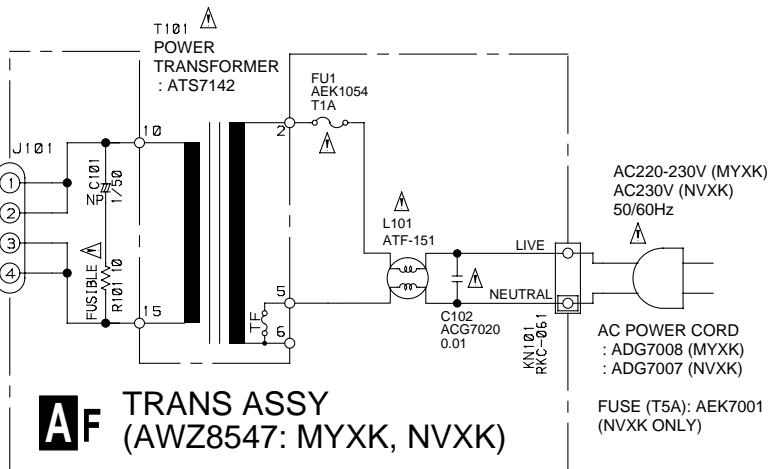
T101 ⚠
POWER
TRANSFORMER
: ATS7142

FU1
AEK1054
T1A
⚠

J101

1
2
3
4

10
2

NP C101
1/50

⚠
FUSIBLE
R101 10

15
5
6
TF

⚠
L101
ATF-151

LIVE
NEUTRAL

⚠
C102
ACG7020
0.01

KN101
RKC-051

AC220-230V (MYXK)
AC230V (NVXK)
50/60Hz
⚠

AC POWER CORD
: ADG7008 (MYXK)
: ADG7007 (NVXK)

FUSE (T5A): AEK7001
(NVXK ONLY)

A F
TRANS ASSY
(AWZ8547: MYXK, NVXK)